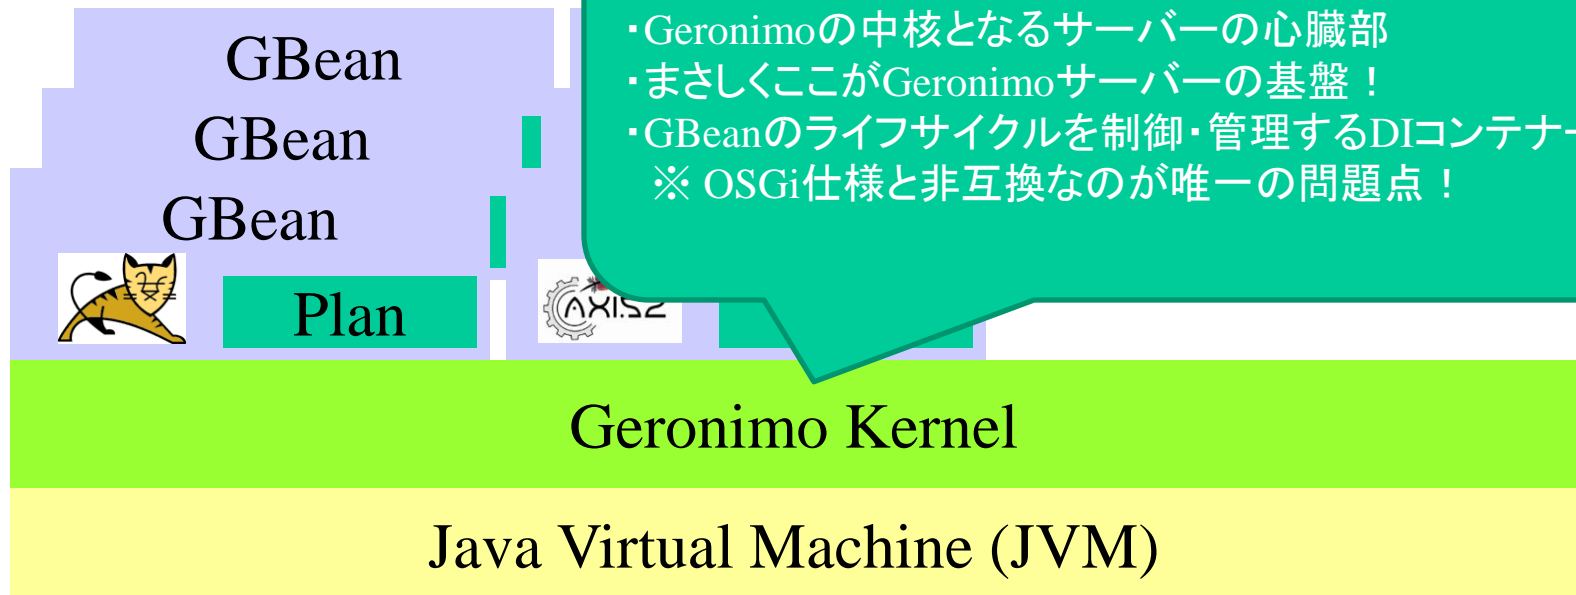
GBean
GBean
GBean
Plan
AXIS2

・Geronimoの中核となるサーバーの心臓部
・まさしくここがGeronimoサーバーの基盤！
・GBeanのライフサイクルを制御・管理するDIコンテナー
※ OSGi仕様と非互換なのが唯一の問題点！

Geronimo Kernel

Java Virtual Machine (JVM)